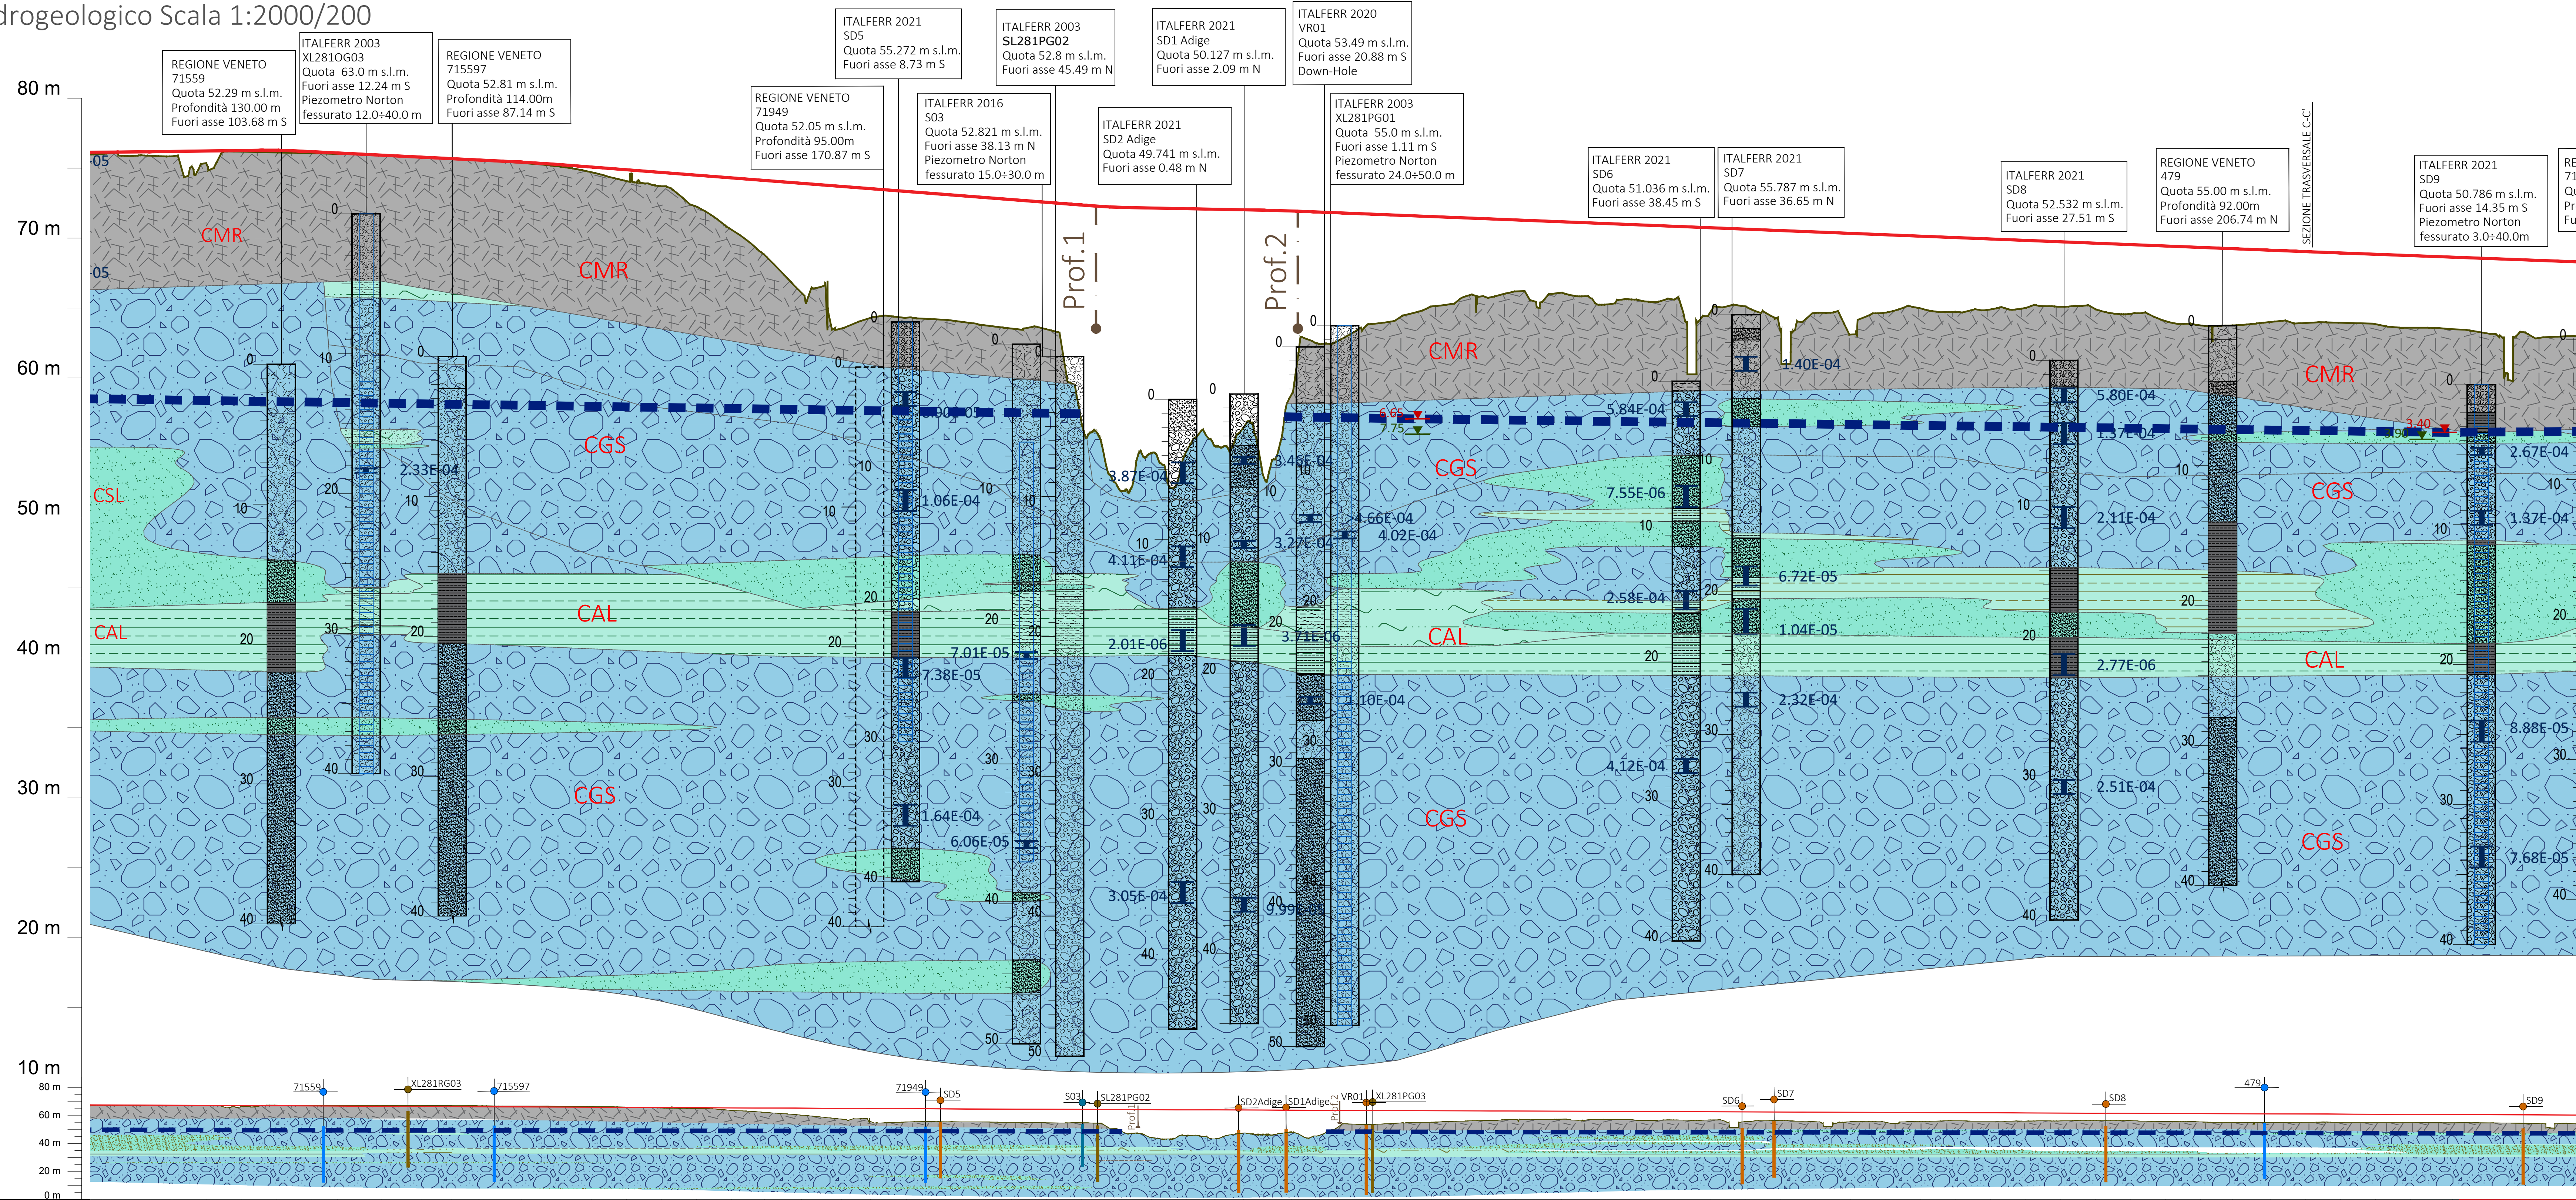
drogeologico Scala 1:2000/200

80 m
70 m
60 m
50 m
40 m
30 m
20 m
10 m

REGIONE VENETO
71559
Quota 52.29 m s.l.m.
Profondità 130.00 m
Fuori asse 103.68 m S

ITALFERR 2003
XL281OG03
Quota 63.0 m s.l.m.
Fuori asse 12.24 m S
Piezometro Norton
fessurato 12.0÷40.0 m

REGIONE VENETO
715597
Quota 52.81 m s.l.m.
Profondità 114.00m
Fuori asse 87.14 m S

REGIONE VENETO
71949
Quota 52.05 m s.l.m.
Profondità 95.00m
Fuori asse 170.87 m S

ITALFERR 2021
SD5
Quota 55.272 m s.l.m.
Fuori asse 8.73 m S

ITALFERR 2016
S03
Quota 52.821 m s.l.m.
Fuori asse 38.13 m N
Piezometro Norton
fessurato 15.0÷30.0 m

ITALFERR 2003
SL281PG02
Quota 52.8 m s.l.m.
Fuori asse 45.49 m N

ITALFERR 2021
SD2 Adige
Quota 49.741 m s.l.m.
Fuori asse 0.48 m N

ITALFERR 2021
SD1 Adige
Quota 50.127 m s.l.m.
Fuori asse 2.09 m N

ITALFERR 2020
VR01
Quota 53.49 m s.l.m.
Fuori asse 20.88 m S
Down-Hole

ITALFERR 2003
XL281PG01
Quota 55.0 m s.l.m.
Fuori asse 1.11 m S
Piezometro Norton
fessurato 24.0÷50.0 m

ITALFERR 2021
SD6
Quota 51.036 m s.l.m.
Fuori asse 38.45 m S

ITALFERR 2021
SD7
Quota 55.787 m s.l.m.
Fuori asse 36.65 m N

ITALFERR 2021
SD8
Quota 52.532 m s.l.m.
Fuori asse 27.51 m S

REGIONE VENETO
479
Quota 55.00 m s.l.m.
Profondità 92.00m
Fuori asse 206.74 m N

SEZIONE TRASVERSALE C-C'

ITALFERR 2021
SD9
Quota 50.786 m s.l.m.
Fuori asse 14.35 m S
Piezometro Norton
fessurato 3.0÷40.0m

Prof.1
Prof.2

CMR
CMR
CMR
CMR
CGS
CGS
CGS
CGS
CGS
CGS
CSL
CAL
CAL
CAL
CAL

2.33E-04
1.06E-04
7.01E-05
7.38E-05
1.64E-04
6.06E-05
3.87E-04
4.11E-04
2.01E-06
3.05E-04
3.45E-04
3.27E-04
3.71E-06
3.99E-04
4.66E-04
4.02E-04
1.10E-04
5.84E-04
7.55E-06
2.58E-04
4.12E-04
1.40E-04
6.72E-05
1.04E-05
2.32E-04
5.80E-04
1.37E-04
2.11E-04
2.77E-06
2.51E-04
2.67E-04
1.37E-04
8.88E-05
7.68E-05

0
10
20
30
40
50

80 m
60 m
40 m
20 m
0 m
71559
XL281RG03
715597
71949
SD5
S03
SL281PG02
Prof.1
SD2Adige
SD1Adige
Prof.2
VR01
XL281PG03
SD6
SD7
SD8
479
SD9